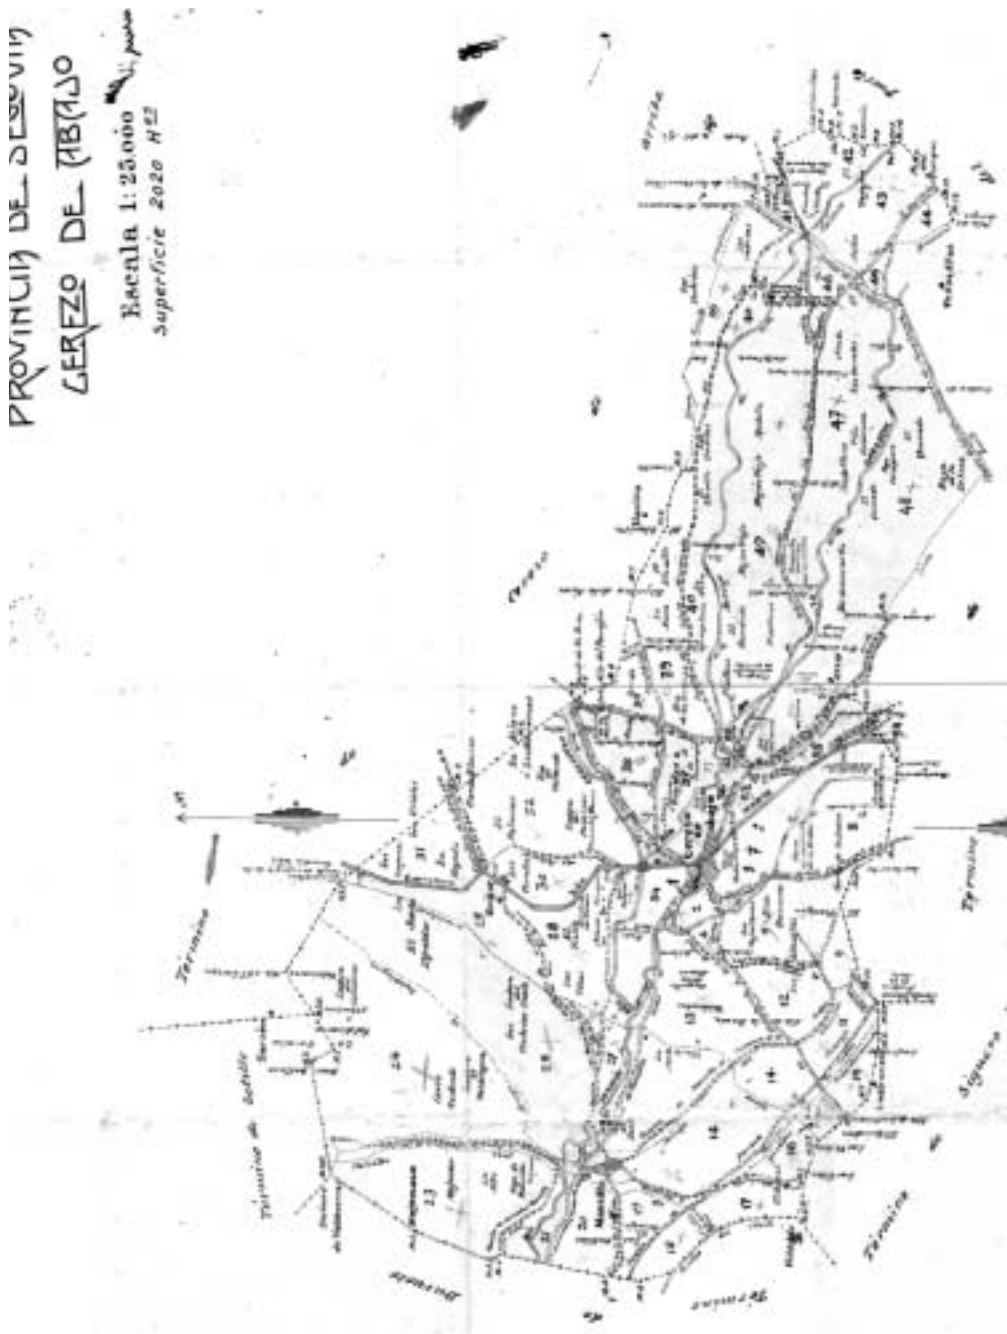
PROVINCIA DE SEGOVIA
CEREZO DE ABAJO
Escala 1: 25.000
Superficie 2020 Hª

Término
Término de Castillo
Término
Término
Término
Siguero
Cerezo

1
2
3
4
5
6
7
8
9
10
11
12
13
14
15
16
17
18
19
20
21
22
23
24
25
26
27
28
29
30
31
32
33
34
35
36
37
38
39
40
41
42
43
44
45
46
47
48
49
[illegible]